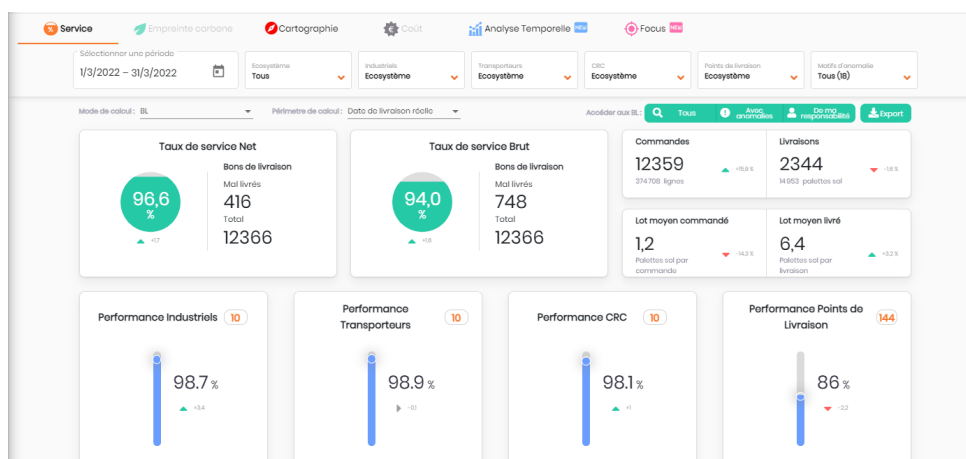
Service Empreinte carbone Cartographie Coût Analyse Temporelle NEW Focus NEW

Sélectionner une période
1/3/2022 – 31/3/2022

Ecosystème
Tous

Industriels
Ecosystème

Transporteurs
Ecosystème

CRC
Ecosystème

Points de livraison
Ecosystème

Motifs d'anomalie
Tous (18)

Mode de calcul : BL

Périmètre de calcul : Date de livraison réelle

Accéder aux BL : Tous Avec anomalies De ma responsabilité Export

Taux de service Net
96,6 %
+1.7
Bons de livraison
Mal livrés
416
Total
12366

Taux de service Brut
94,0 %
+1.8
Bons de livraison
Mal livrés
748
Total
12366

Commandes
12359
374708 lignes
+15.9 %

Livraisons
2344
14953 palettes sol
-1.8 %

Lot moyen commandé
1,2
Palettes sol par commande
-14.3 %

Lot moyen livré
6,4
Palettes sol par livraison
+3.2 %

Performance Industriels 10
98.7 %
+3.4

Performance Transporteurs 10
98.9 %
-0.1

Performance CRC 10
98.1 %
+1

Performance Points de Livraison 144
86 %
-2.2